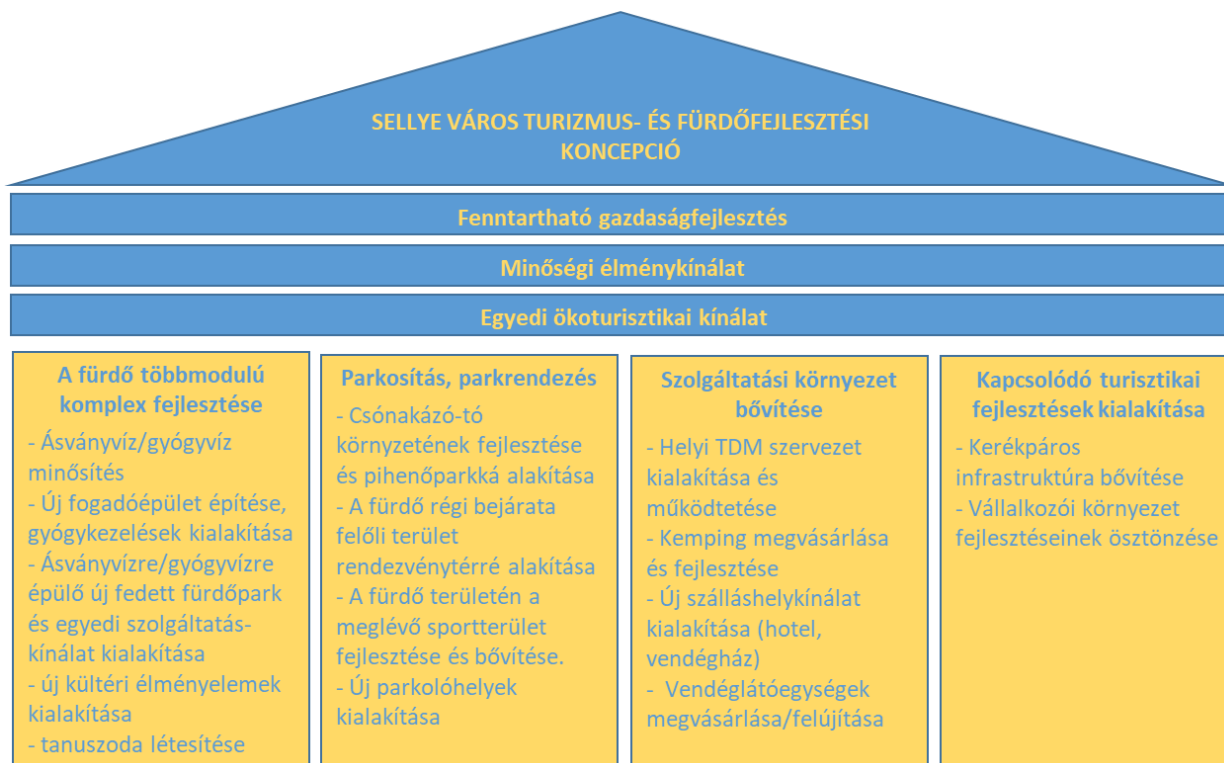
SELLYE VÁROS TURIZMUS- ÉS FÜRDŐFEJLESZTÉSI KONCEPCIÓ

Fenntartható gazdaságfejlesztés

Minőségi élménykínálat

Egyedi ökoturisztikai kínálat

A fürdő többmodulú komplex fejlesztése
- Ásványvíz/gyógyvíz minősítés
- Új fogadóépület építése, gyógykezelések kialakítása
- Ásványvízre/gyógyvízre épülő új fedett fürdőpark és egyedi szolgáltatás-kínálat kialakítása
- új kültéri élményelemek kialakítása
- tanuszoda létesítése

Parkosítás, parkrendezés
- Csónakázó-tó környezetének fejlesztése és pihenőparkká alakítása
- A fürdő régi bejárata felőli terület rendezvénytérré alakítása
- A fürdő területén a meglévő sportterület fejlesztése és bővítése.
- Új parkolóhelyek kialakítása

Szolgáltatási környezet bővítése
- Helyi TDM szervezet kialakítása és működtetése
- Kemping megvásárlása és fejlesztése
- Új szálláshelykínálat kialakítása (hotel, vendégház)
- Vendéglátóegységek megvásárlása/felújítása

Kapcsolódó turisztikai fejlesztések kialakítása
- Kerékpáros infrastruktúra bővítése
- Vállalkozói környezet fejlesztéseinek ösztönzése